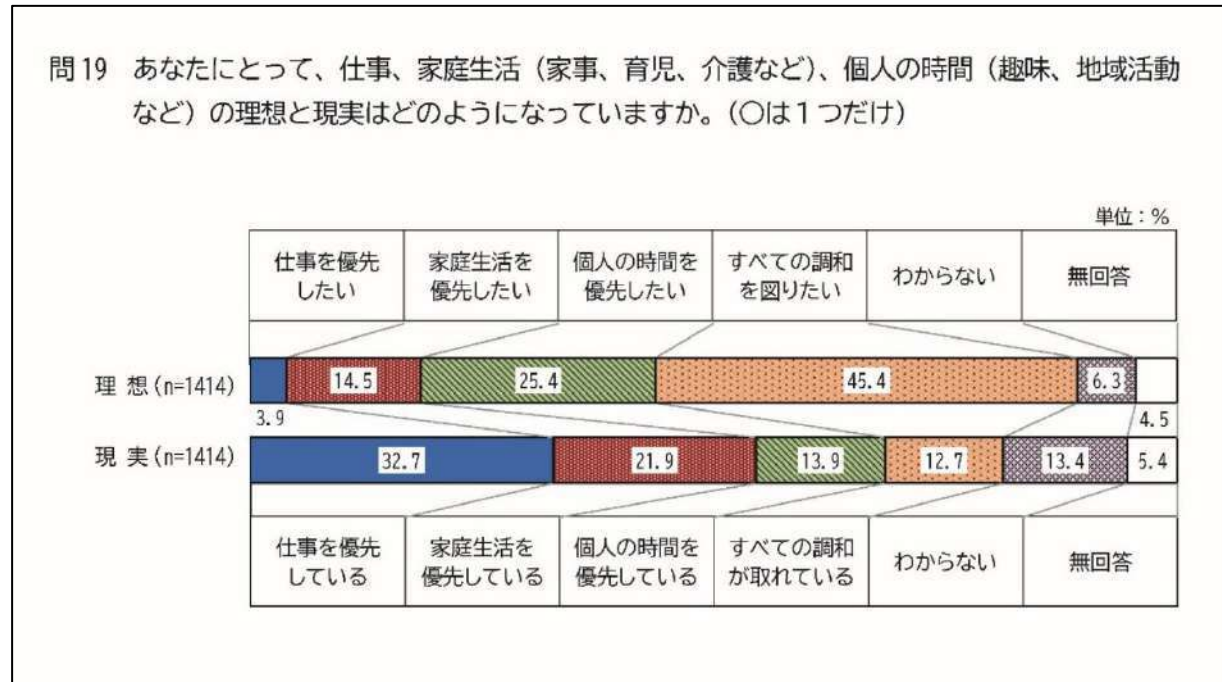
問19　あなたにとって、仕事、家庭生活（家事、育児、介護など）、個人の時間（趣味、地域活動など）の理想と現実はどのようになっていますか。（○は１つだけ）

単位：%

| 仕事を優先したい | 家庭生活を優先したい | 個人の時間を優先したい | すべての調和を図りたい | わからない | 無回答 |
|---|---|---|---|---|---|

理 想（n=1414）　3.9　14.5　25.4　45.4　6.3　4.5

現 実（n=1414）　32.7　21.9　13.9　12.7　13.4　5.4

| 仕事を優先している | 家庭生活を優先している | 個人の時間を優先している | すべての調和が取れている | わからない | 無回答 |
|---|---|---|---|---|---|